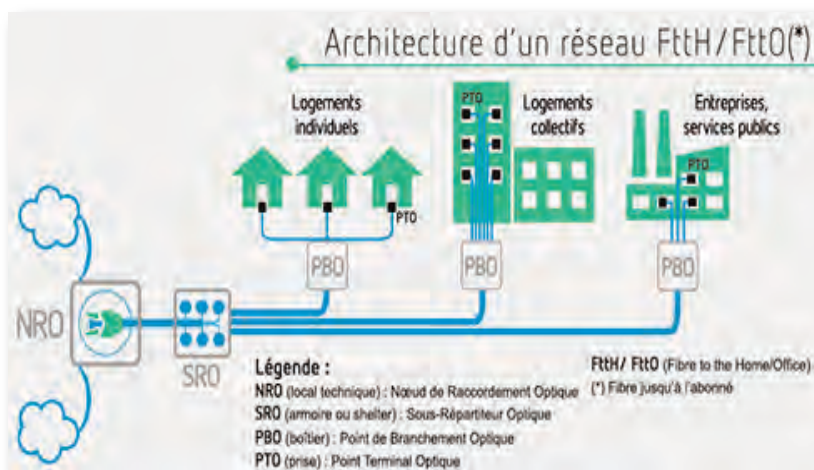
Architecture d'un réseau FttH/FttO(*)

Logements individuels

PTO

Logements collectifs

Entreprises, services publics

PTO

PTO

PBO

PBO

PBO

NRO

SRO

Légende :

NRO (local technique) : Nœud de Raccordement Optique

SRO (armoire ou shelter) : Sous-Répartiteur Optique

PBO (boîtier) : Point de Branchement Optique

PTO (prise) : Point Terminal Optique

FttH/ FttO (Fibre to the Home/Office)

(*) Fibre jusqu'à l'abonné